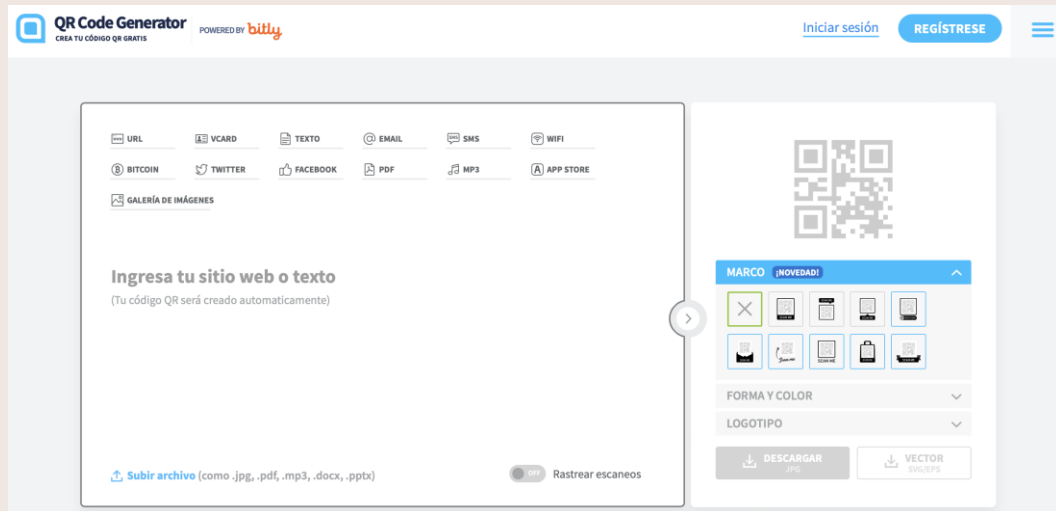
QR Code Generator
CREA TU CÓDIGO QR GRATIS
POWERED BY bitly

Iniciar sesión
REGÍSTRESE

URL
VCARD
TEXTO
EMAIL
SMS
WIFI
BITCOIN
TWITTER
FACEBOOK
PDF
MP3
APP STORE
GALERÍA DE IMÁGENES

Ingresa tu sitio web o texto
(Tu código QR será creado automaticamente)

Subir archivo (como .jpg, .pdf, .mp3, .docx, .pptx)
OFF
Rastrear escaneos

MARCO ¡NOVEDAD!
FORMA Y COLOR
LOGOTIPO
DESCARGAR
JPG
VECTOR
SVG/EPS